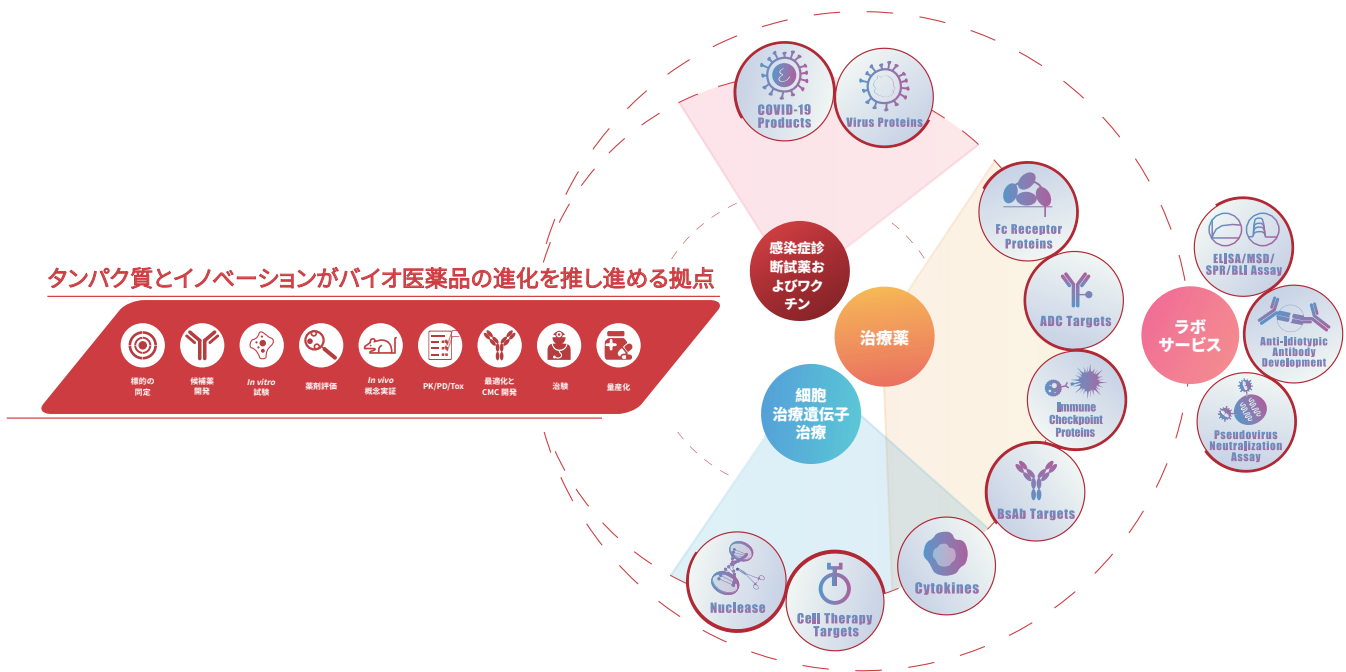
タンパク質とイノベーションがバイオ医薬品の進化を推し進める拠点

標的の同定

候補薬開発

In vitro 試験

薬剤評価

In vivo 概念実証

PK/PD/Tox

最適化と CMC 開発

治験

量産化

感染症診断試薬およびワクチン

治療薬

細胞治療遺伝子治療

COVID-19 Products

Virus Proteins

Fc Receptor Proteins

ADC Targets

Immune Checkpoint Proteins

BsAb Targets

Cytokines

Cell Therapy Targets

Nuclease

ラボサービス

ELISA/MSD/SPR/BLI Assay

Anti-Idiotypic Antibody Development

Pseudovirus Neutralization Assay